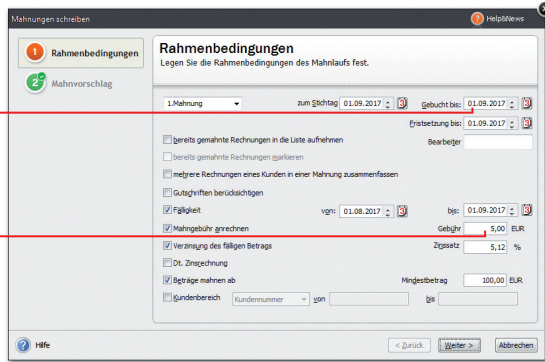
Mahnungen schreiben

Help&News

1 Rahmenbedingungen

2 Mahnvorschlag

Rahmenbedingungen

Legen Sie die Rahmenbedingungen des Mahnlaufs fest.

1.Mahnung

zum Stichtag 01.09.2017

Gebucht bis: 01.09.2017

Fristsetzung bis: 01.09.2017

bereits gemahnte Rechnungen in die Liste aufnehmen

bereits gemahnte Rechnungen markieren

Bearbeiter

mehrere Rechnungen eines Kunden in einer Mahnung zusammenfassen

Gutschriften berücksichtigen

Fälligkeit

von: 01.08.2017

bis: 01.09.2017

Mahngebühr anrechnen

Gebühr 5,00 EUR

Verzinsung des fälligen Betrags

Zinssatz 5,12 %

Dt. Zinsrechnung

Beträge mahnen ab

Mindestbetrag 100,00 EUR

Kundenbereich

Kundennummer

von

bis

Hilfe

< Zurück

Weiter >

Abbrechen